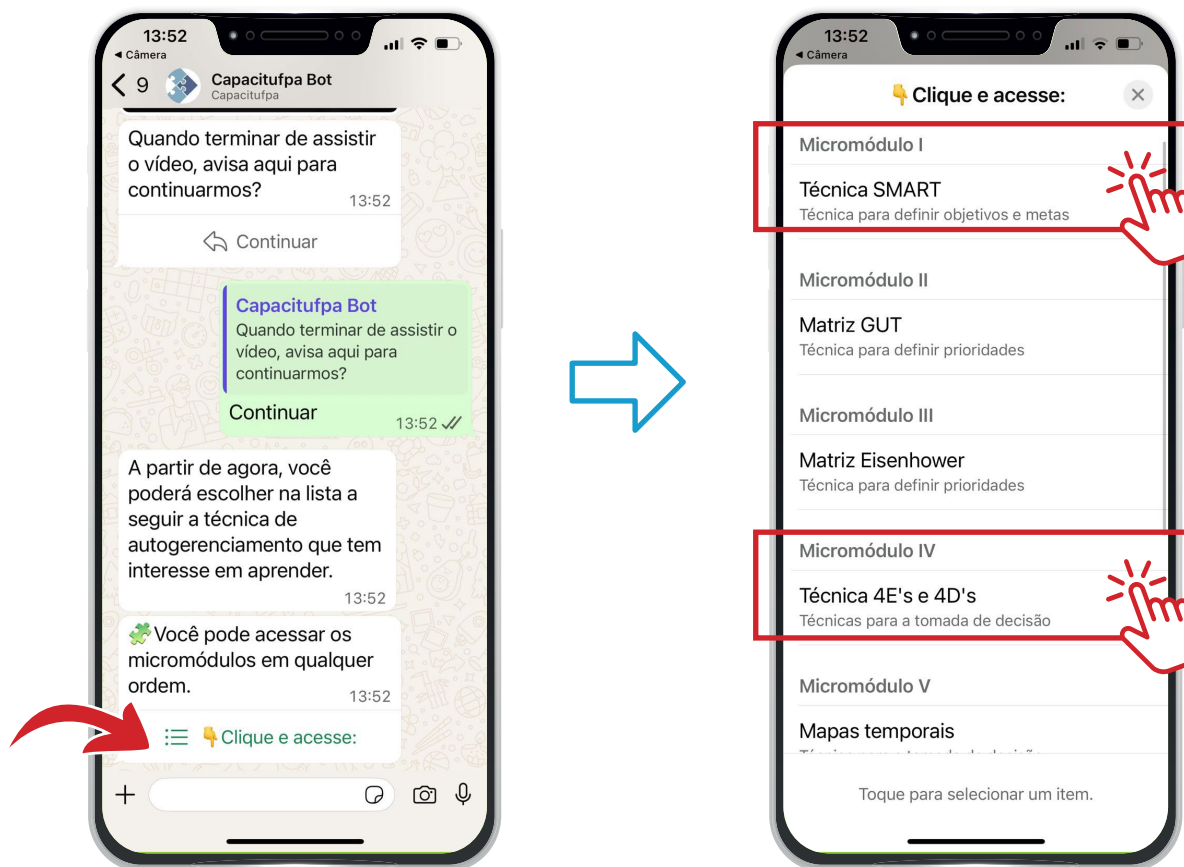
13:52
◂ Câmera

< 9 Capacitufpa Bot
Capacitufpa

Quando terminar de assistir o vídeo, avisa aqui para continuarmos?
13:52

Continuar

Capacitufpa Bot
Quando terminar de assistir o vídeo, avisa aqui para continuarmos?
Continuar
13:52

A partir de agora, você poderá escolher na lista a seguir a técnica de autogerenciamento que tem interesse em aprender.
13:52

🧩Você pode acessar os micromódulos em qualquer ordem.
13:52

👇Clique e acesse:

13:52
◂ Câmera

👇Clique e acesse:

Micromódulo I
Técnica SMART
Técnica para definir objetivos e metas

Micromódulo II
Matriz GUT
Técnica para definir prioridades

Micromódulo III
Matriz Eisenhower
Técnica para definir prioridades

Micromódulo IV
Técnica 4E's e 4D's
Técnicas para a tomada de decisão

Micromódulo V
Mapas temporais
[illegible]

Toque para selecionar um item.